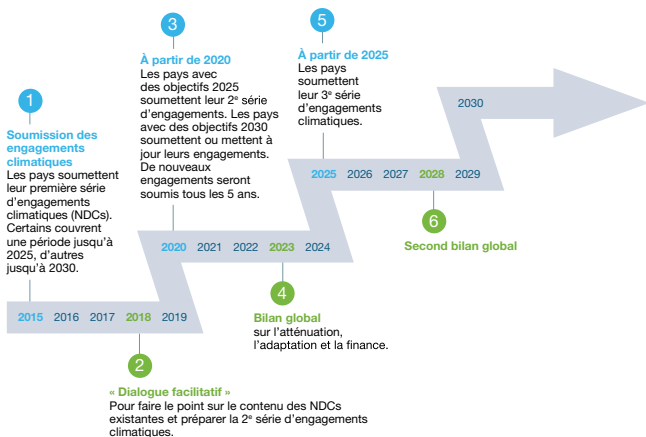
1

Soumission des engagements climatiques
Les pays soumettent leur première série d'engagements climatiques (NDCs). Certains couvrent une période jusqu'à 2025, d'autres jusqu'à 2030.

3

À partir de 2020
Les pays avec des objectifs 2025 soumettent leur 2$^{e}$ série d'engagements. Les pays avec des objectifs 2030 soumettent ou mettent à jour leurs engagements. De nouveaux engagements seront soumis tous les 5 ans.

5

À partir de 2025
Les pays soumettent leur 3$^{e}$ série d'engagements climatiques.

2030

2025 2026 2027 2028 2029

6

Second bilan global

2020 2021 2022 2023 2024

4

Bilan global
sur l'atténuation, l'adaptation et la finance.

2015 2016 2017 2018 2019

2

« Dialogue facilitatif »
Pour faire le point sur le contenu des NDCs existantes et préparer la 2$^{e}$ série d'engagements climatiques.